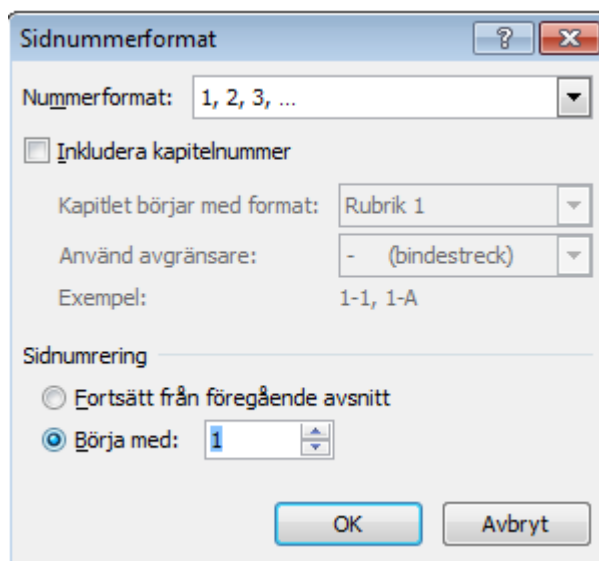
Sidnummerformat
?
x
Nummerformat: 1, 2, 3, …
Inkludera kapitelnummer
Kapitlet börjar med format: Rubrik 1
Använd avgränsare: - (bindestreck)
Exempel: 1-1, 1-A
Sidnumrering
Fortsätt från föregående avsnitt
Börja med: 1
OK
Avbryt